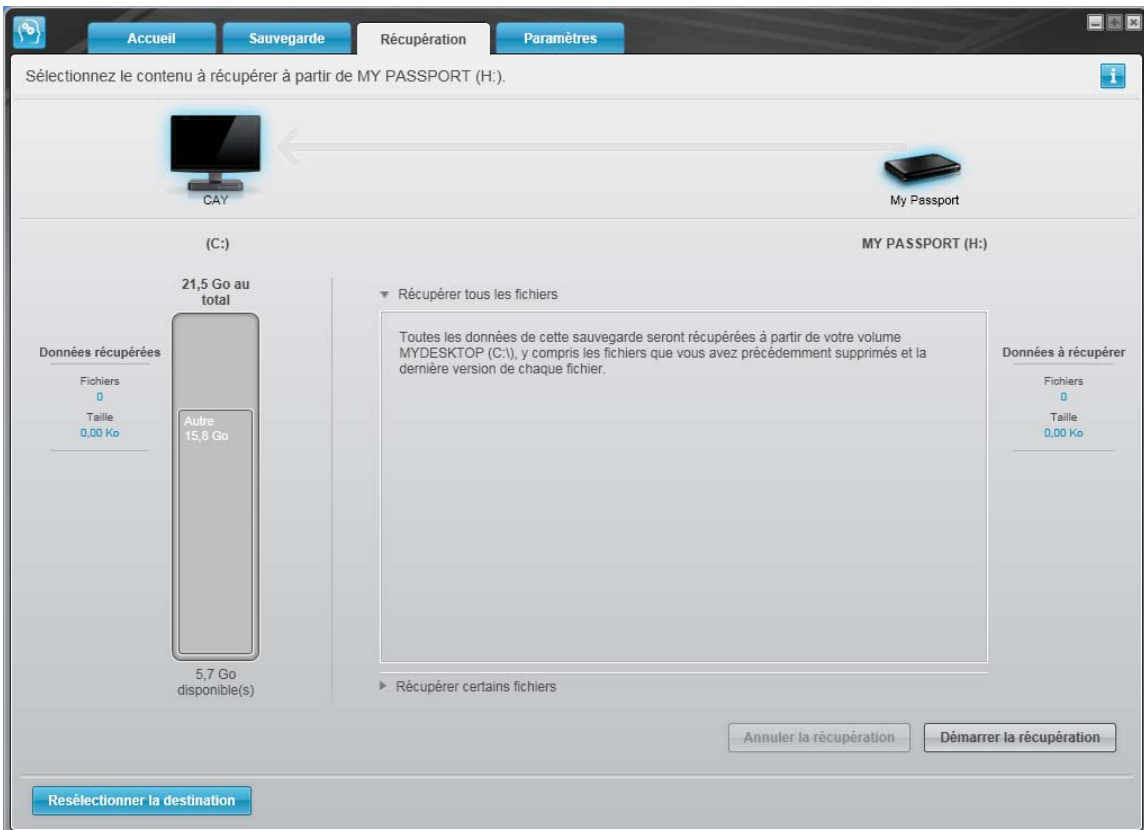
Accueil Sauvegarde Récupération Paramètres

Sélectionnez le contenu à récupérer à partir de MY PASSPORT (H:).

i

CAY

My Passport

(C:)

MY PASSPORT (H:)

21,5 Go au total

Données récupérées

Fichiers
0
Taille
0,00 Ko

Autre
15,8 Go

5,7 Go disponible(s)

▼ Récupérer tous les fichiers

Toutes les données de cette sauvegarde seront récupérées à partir de votre volume MYDESKTOP (C:\), y compris les fichiers que vous avez précédemment supprimés et la dernière version de chaque fichier.

▶ Récupérer certains fichiers

Données à récupérer

Fichiers
0
Taille
0,00 Ko

Annuler la récupération

Démarrer la récupération

Resélectionner la destination